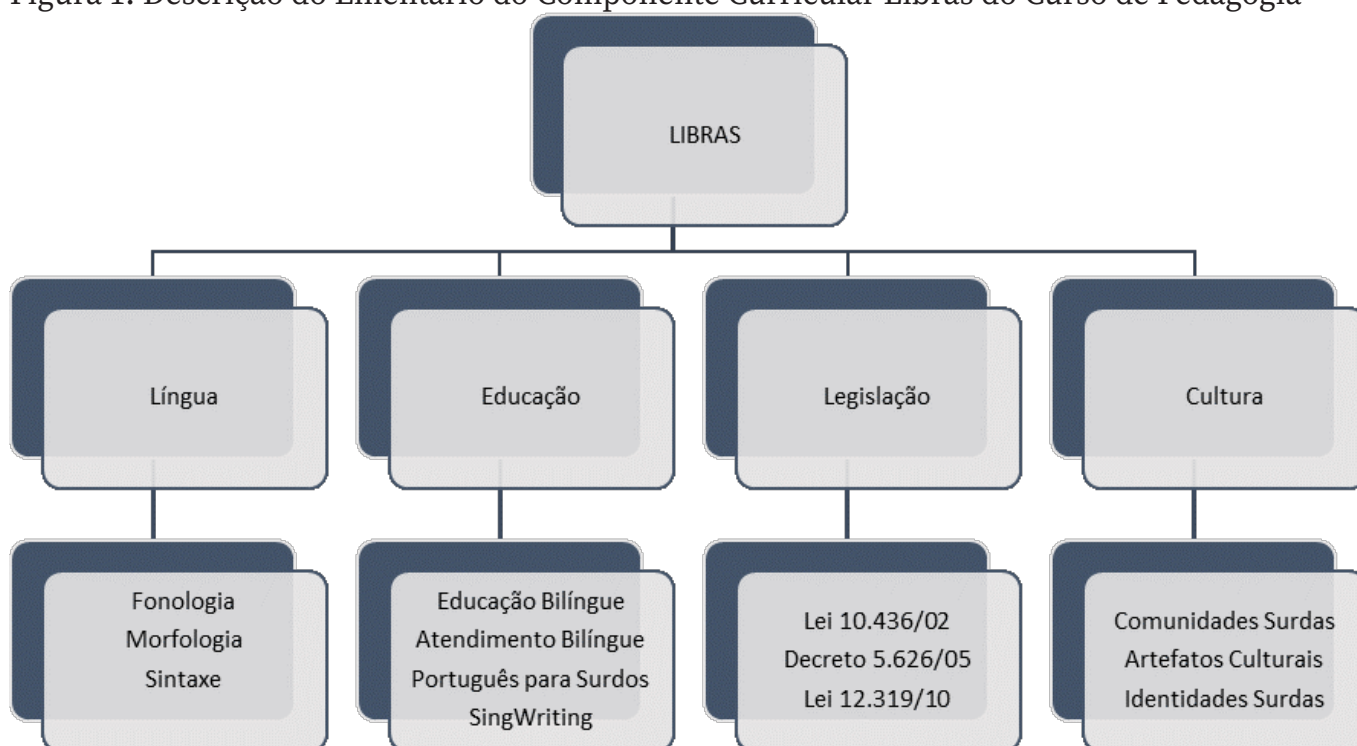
Figura 1: Descrição do Ementário do Componente Curricular Libras do Curso de Pedagogia

LIBRAS

Língua

Educação

Legislação

Cultura

Fonologia
Morfologia
Sintaxe

Educação Bilíngue
Atendimento Bilíngue
Português para Surdos
SingWriting

Lei 10.436/02
Decreto 5.626/05
Lei 12.319/10

Comunidades Surdas
Artefatos Culturais
Identidades Surdas